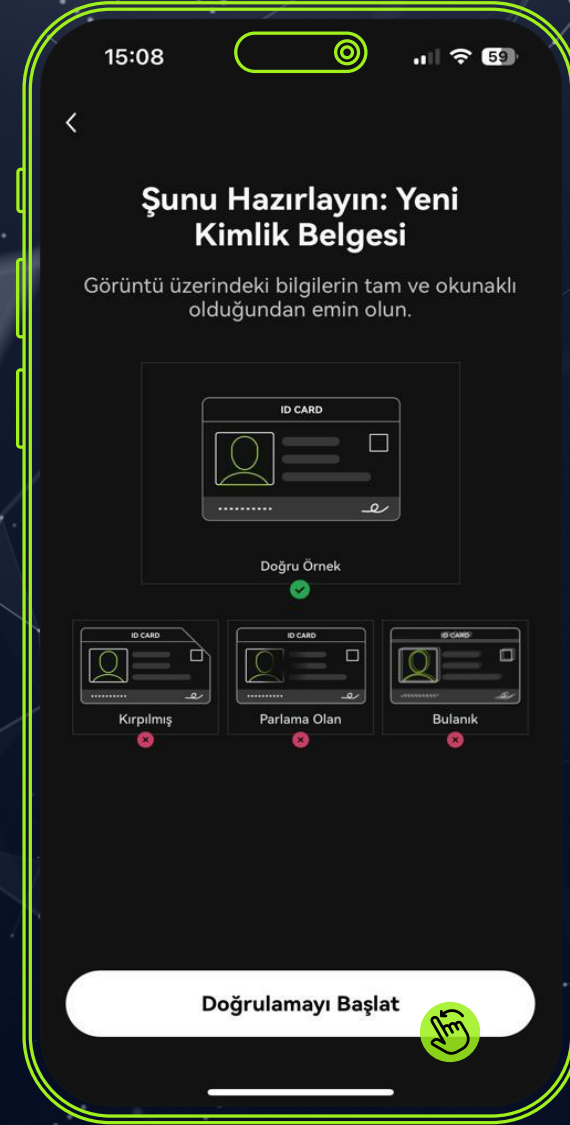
15:08

59

<

Şunu Hazırlayın: Yeni Kimlik Belgesi

Görüntü üzerindeki bilgilerin tam ve okunaklı olduğundan emin olun.

ID CARD

Doğru Örnek

ID CARD

Kırpılmış

ID CARD

Parlama Olan

ID CARD

Bulanık

Doğrulamayı Başlat